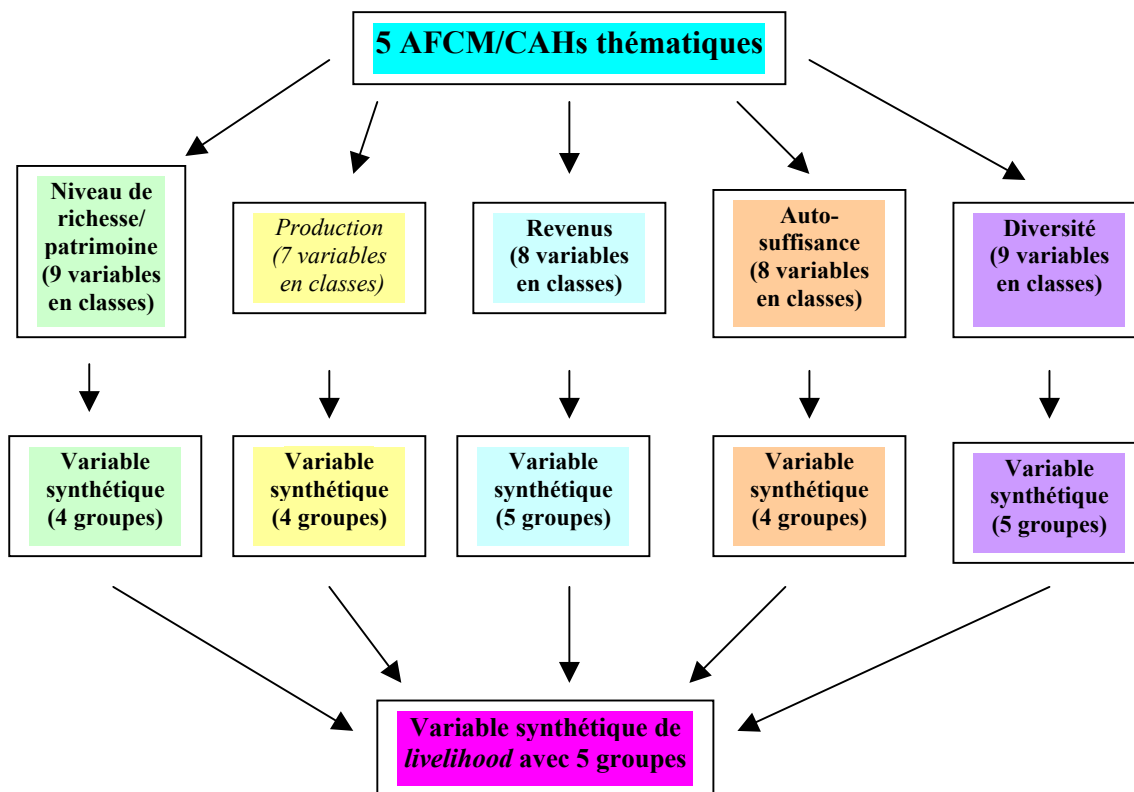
5 AFCM/CAHs thématiques

Niveau de richesse/ patrimoine (9 variables en classes)

Production (7 variables en classes)

Revenus (8 variables en classes)

Auto-suffisance (8 variables en classes)

Diversité (9 variables en classes)

Variable synthétique (4 groupes)

Variable synthétique (4 groupes)

Variable synthétique (5 groupes)

Variable synthétique (4 groupes)

Variable synthétique (5 groupes)

Variable synthétique de *livelihood* avec 5 groupes